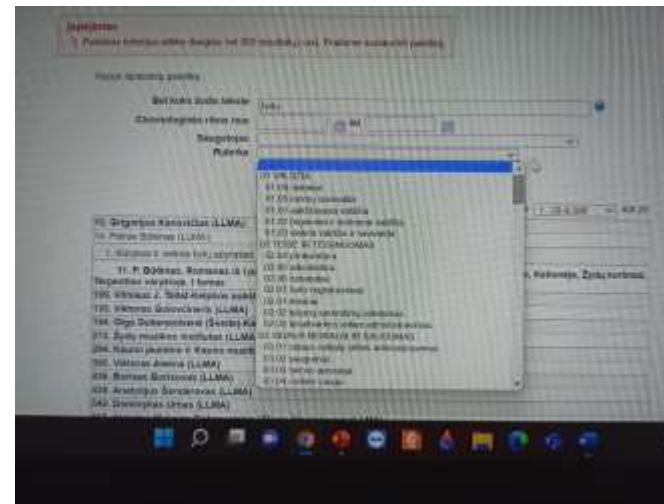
Įspėjimas
1. Paieškos kriterijus atitiko daugiau nei 300 įrašų. Prašome susiaurinti paiešką.

Bet koks žodis tekste: žydų
Chronologinės ribos nuo: iki
Saugotojas:
Rubrika:

01 VALSTYBĖ
01.01 teisinė
01.02 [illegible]
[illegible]
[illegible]
02 TEISĖ IR TEISĖTVARKA
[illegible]
03 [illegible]
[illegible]

10. Grigorijaus Kanovičiaus (LLMA)
11. P. Bušinas. Romanas iš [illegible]
Tegsaitis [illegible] 1 forma
165. Viktoras J. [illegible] (LLMA)
170. Viktoras Šulevičienės (LLMA)
191. Olgi Dubeneckienė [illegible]
273. Žydų muzikos instituto (LLMA)
286. Naujoji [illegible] muzik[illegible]
300. Viktoras Jonas (LLMA)
408. Romas Buitonas (LLMA)
419. Anatolijus Šenderovas (LLMA)
542. Dominykas Urbas (LLMA)

Kelionės. Žydų kultūros